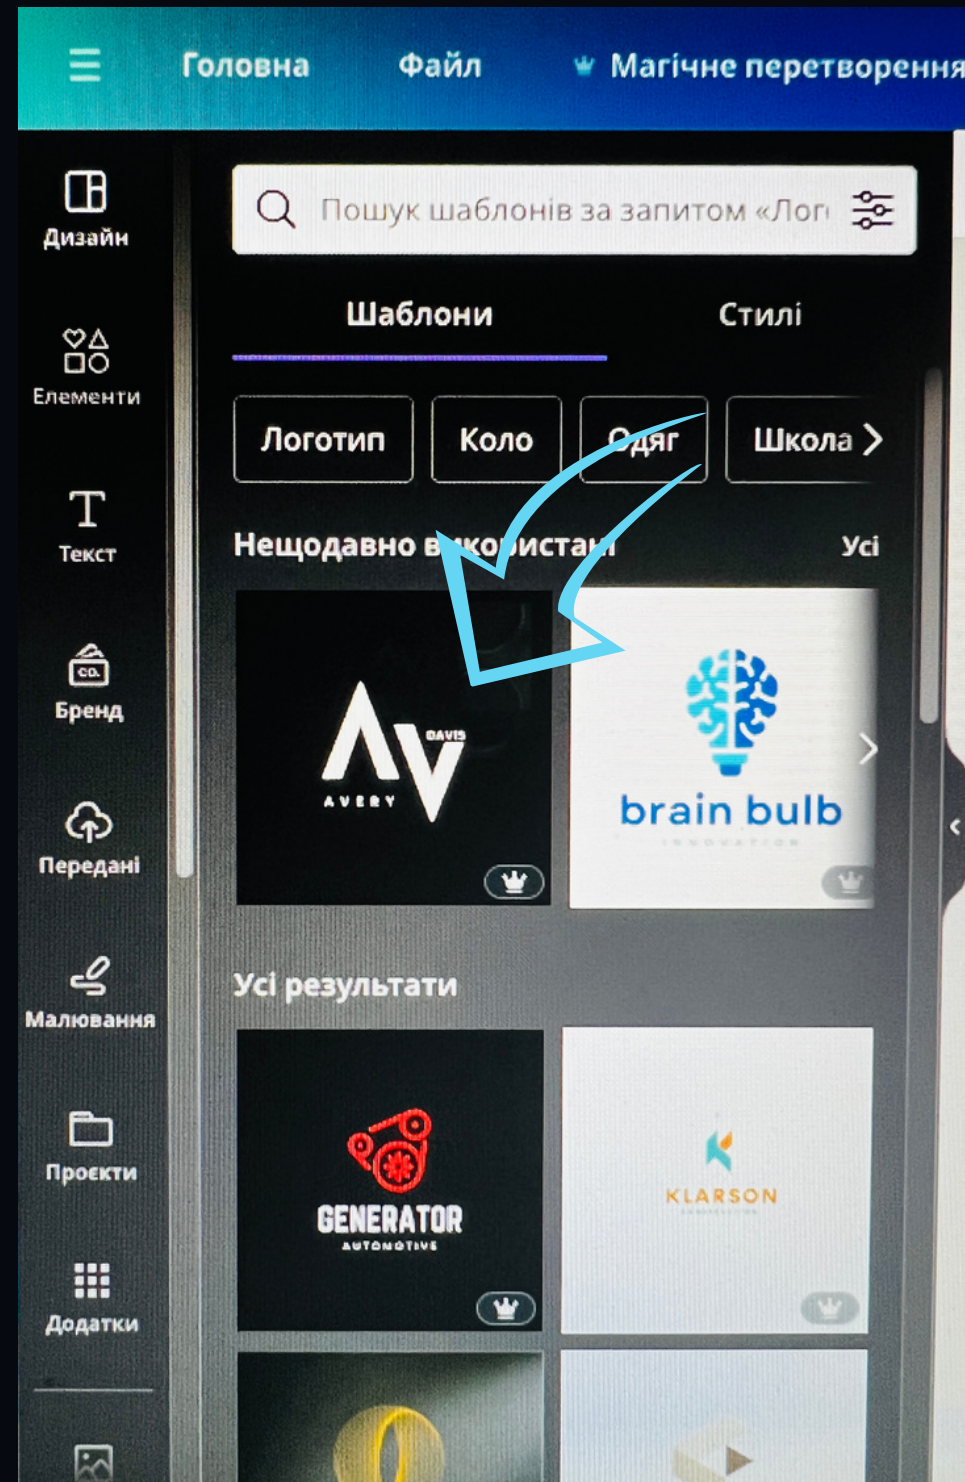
Головна Файл Магічне перетворення

Дизайн
Елементи
Текст
Бренд
Передані
Малювання
Проекти
Додатки

Пошук шаблонів за запитом «Лог

Шаблони Стилі

Логотип Коло Одяг Школа

Нещодавно в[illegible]користан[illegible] Усі

AV DAVIS AVERY

brain bulb

Усі результати

GENERATOR AUTOMOTIVE

KLARSON